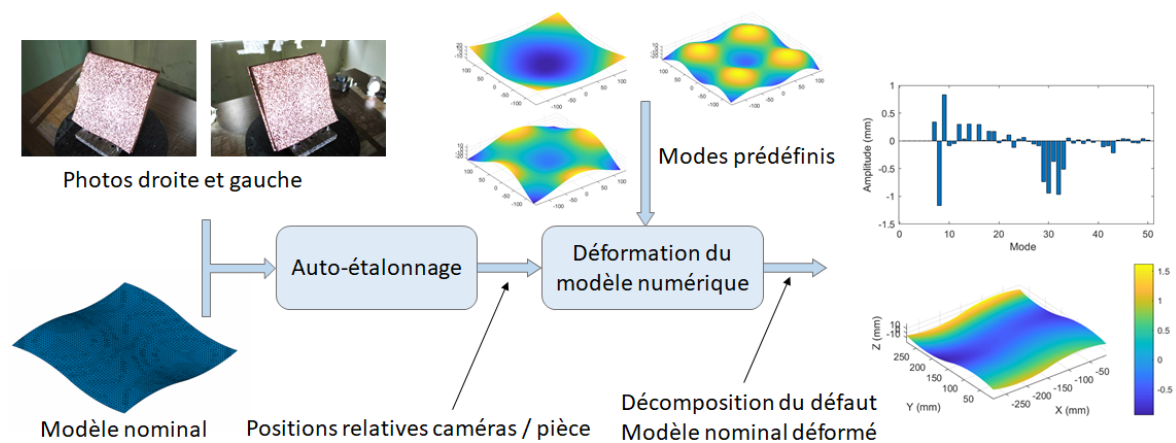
Photos droite et gauche

Modes prédéfinis

Auto-étalonnage

Déformation du modèle numérique

Modèle nominal

Positions relatives caméras / pièce

Décomposition du défaut
Modèle nominal déformé

Amplitude (mm)
1
0.5
0
-0.5
-1
-1.5
0
10
20
30
40
50
Mode

Z (mm)
10
0
-10
250
200
150
100
50
Y (mm)
-50
-100
-150
-200
-250
X (mm)
1.5
1
0.5
0
-0.5

100
0
-100
-100
-50
0
50
100